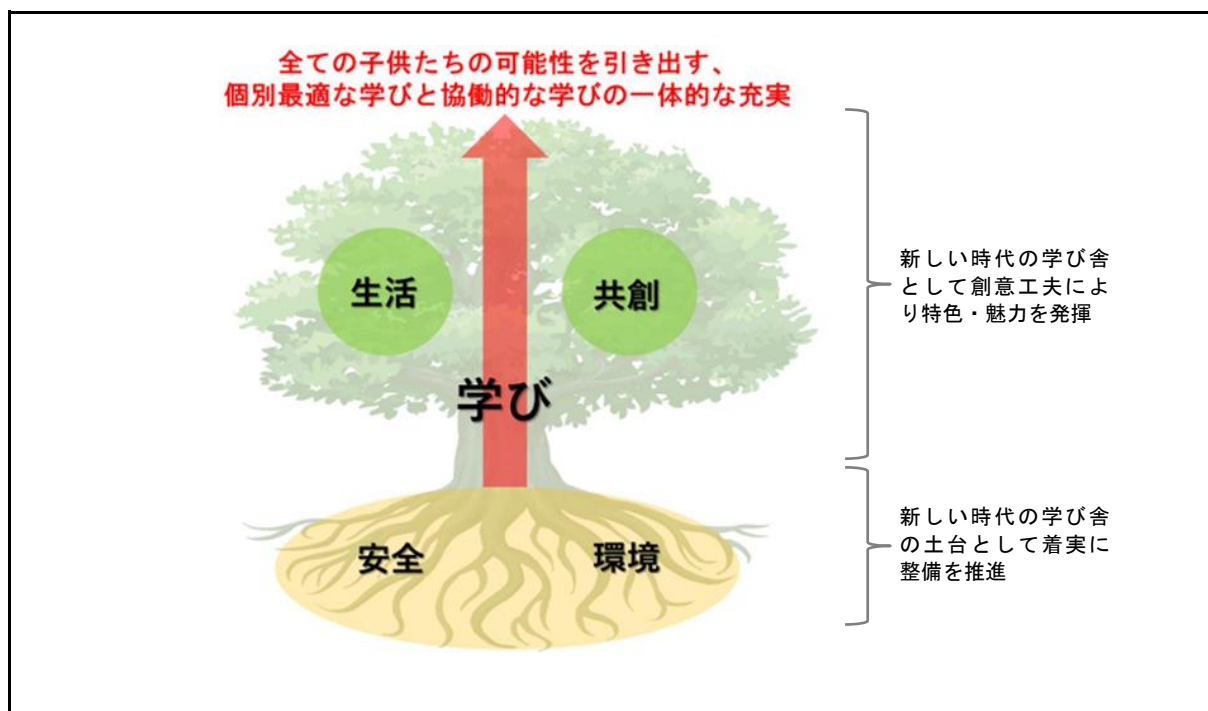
全ての子供たちの可能性を引き出す、
個別最適な学びと協働的な学びの一体的な充実

生活

共創

学び

安全

環境

新しい時代の学び舎として創意工夫により特色・魅力を発揮

新しい時代の学び舎の土台として着実に整備を推進